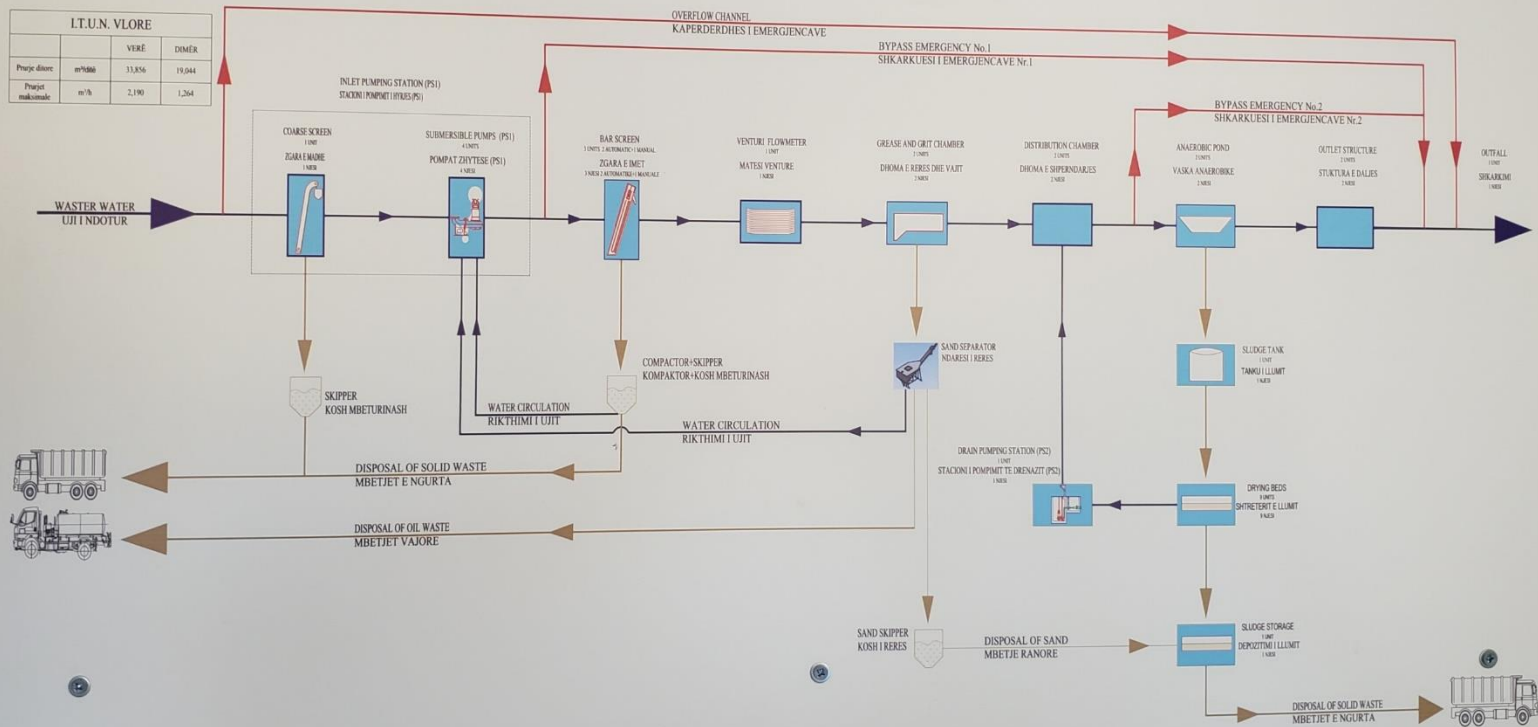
I.T.U.N. VLORE

| | | VERË | DIMËR |
|---|---|---|---|
| Prurje ditore | m³/ditë | 33,856 | 19,044 |
| Prurjet maksimale | m³/h | 2,190 | 1,264 |

OVERFLOW CHANNEL
KAPERDERDHES I EMERGJENCAVE

BYPASS EMERGENCY No.1
SHKARKUESI I EMERGJENCAVE Nr.1

INLET PUMPING STATION (PS1)
STACIONI I POMPIMIT I HYRJES (PS1)

BYPASS EMERGENCY No.2
SHKARKUESI I EMERGJENCAVE Nr.2

COARSE SCREEN
1 UNIT
ZGARA E MADHE
1 NJESI

SUBMERSIBLE PUMPS (PS1)
4 UNITS
POMPAT ZHYTESE (PS1)
4 NJESI

BAR SCREEN
3 UNITS 2 AUTOMATIC+1 MANUAL
ZGARA E IMET
3 NJESI 2 AUTOMATIKE+1 MANUALE

VENTURI FLOWMETER
1 UNIT
MATESI VENTURE
1 NJESI

GREASE AND GRIT CHAMBER
2 UNITS
DHOMA E RERES DHE VAJIT
2 NJESI

DISTRIBUTION CHAMBER
1 UNIT
DHOMA E SHPERNDARJES
1 NJESI

ANAEROBIC POND
2 UNITS
VASKA ANAEROBIKE
2 NJESI

OUTLET STRUCTURE
1 UNIT
STUKTURA E DALJES
1 NJESI

OUTFALL
1 UNIT
SHKARKIMI
1 NJESI

WASTER WATER
UJI I NDOTUR

SKIPPER
KOSH MBETURINASH

COMPACTOR+SKIPPER
KOMPAKTOR+KOSH MBETURINASH

SAND SEPARATOR
NDARESI I RERES

SLUDGE TANK
1 UNIT
TANKU I LLUMIT
1 NJESI

WATER CIRCULATION
RIKTHIMI I UJIT

WATER CIRCULATION
RIKTHIMI I UJIT

DRAIN PUMPING STATION (PS2)
1 UNIT
STACIONI I POMPIMIT TE DRENAZIT (PS2)
1 NJESI

DISPOSAL OF SOLID WASTE
MBETJET E NGURTA

DRYING BEDS
8 UNITS
SHTRETERIT E LLUMIT
8 NJESI

DISPOSAL OF OIL WASTE
MBETJET VAJORE

SAND SKIPPER
KOSH I RERES

DISPOSAL OF SAND
MBETJE RANORE

SLUDGE STORAGE
1 UNIT
DEPOZITIMI I LLUMIT
1 NJESI

DISPOSAL OF SOLID WASTE
MBETJET E NGURTA